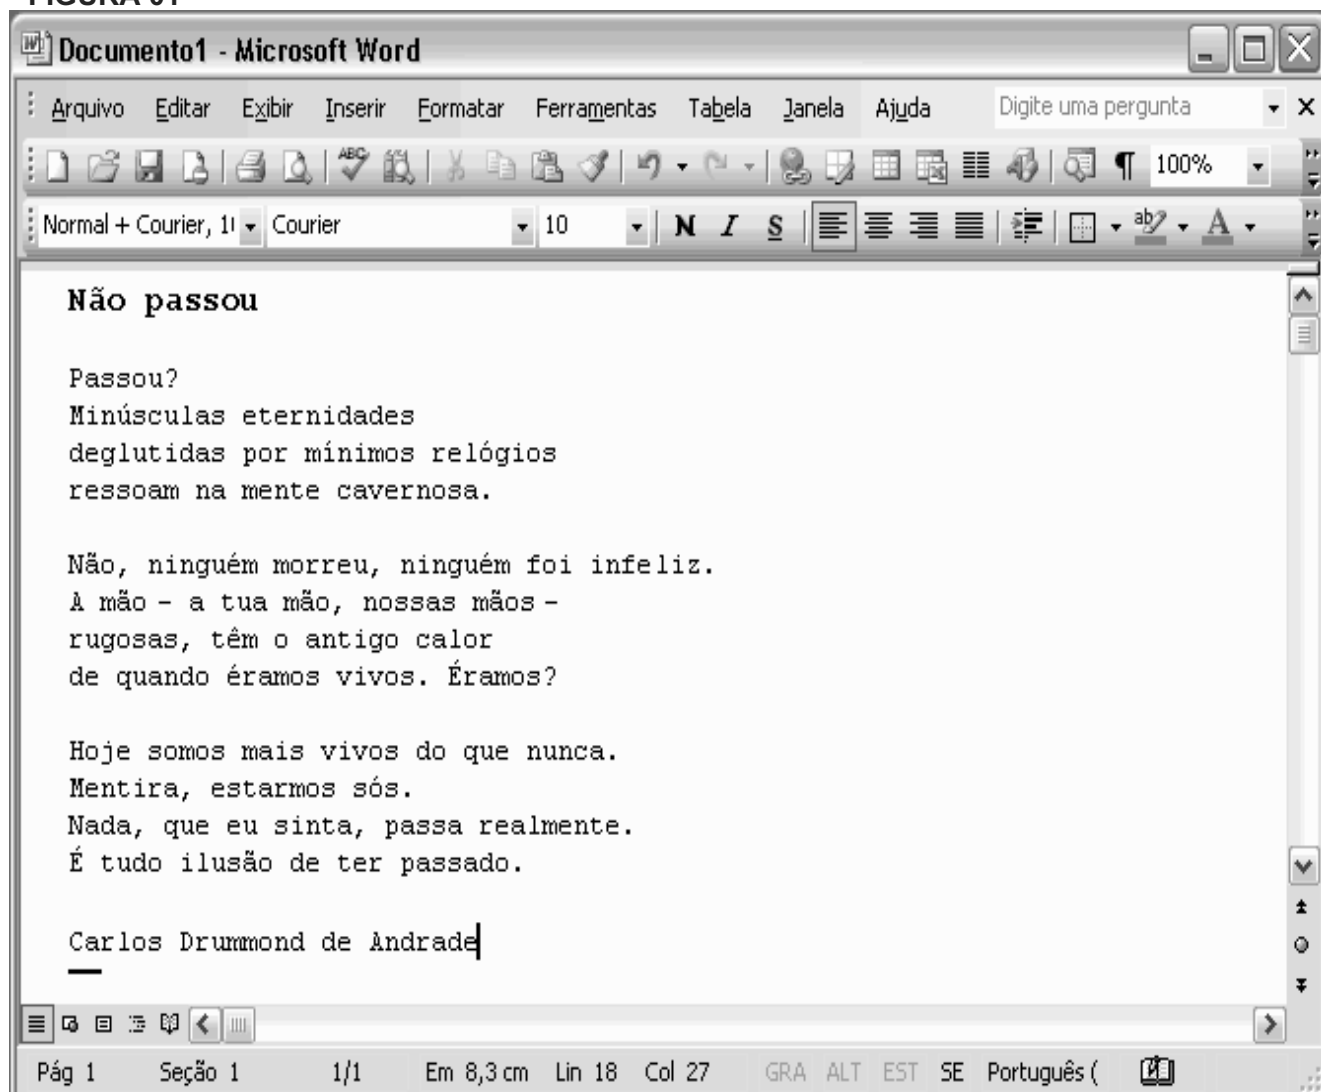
FIGURA 01

Documento1 - Microsoft Word

Arquivo Editar Exibir Inserir Formatar Ferramentas Tabela Janela Ajuda Digite uma pergunta

100%

Normal + Courier, 1( Courier 10 N I S

Não passou

Passou?
Minúsculas eternidades
deglutidas por mínimos relógios
ressoam na mente cavernosa.

Não, ninguém morreu, ninguém foi infeliz.
A mão - a tua mão, nossas mãos -
rugosas, têm o antigo calor
de quando éramos vivos. Éramos?

Hoje somos mais vivos do que nunca.
Mentira, estarmos sós.
Nada, que eu sinta, passa realmente.
É tudo ilusão de ter passado.

Carlos Drummond de Andrade

Pág 1 Seção 1 1/1 Em 8,3 cm Lin 18 Col 27 GRA ALT EST SE Português (